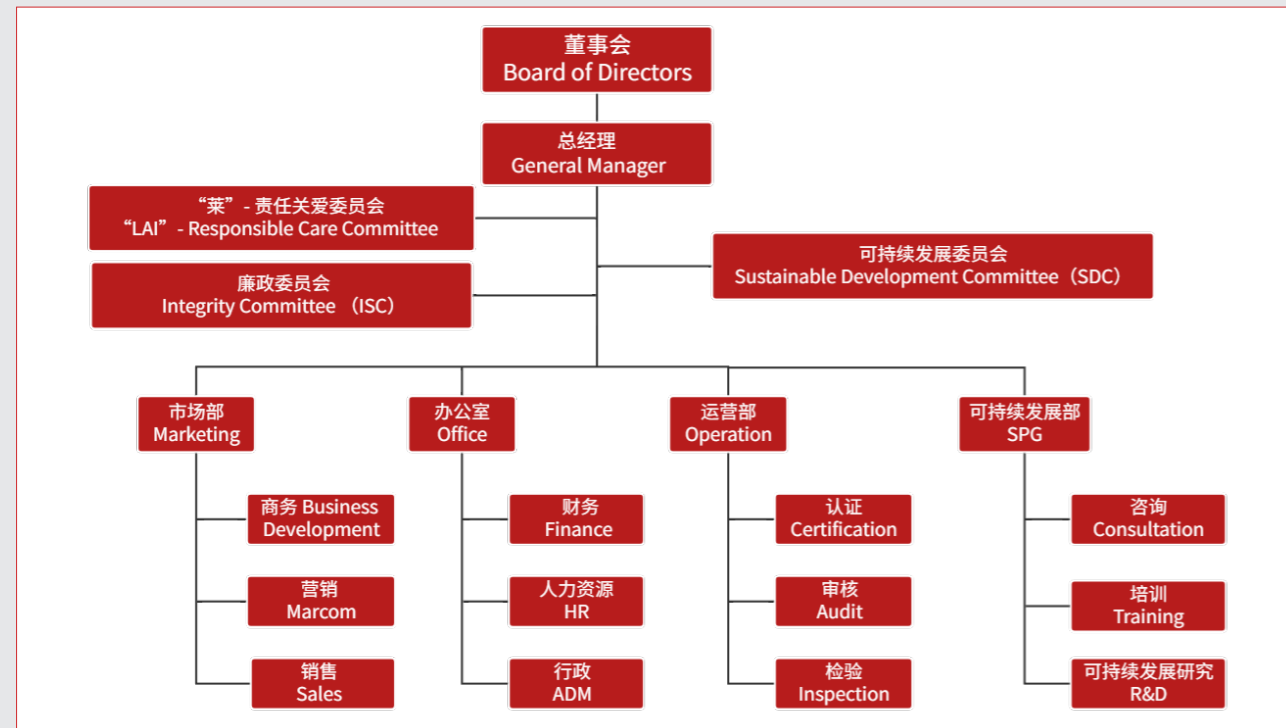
董事会
Board of Directors

总经理
General Manager

“莱”- 责任关爱委员会
“LAI”- Responsible Care Committee

可持续发展委员会
Sustainable Development Committee（SDC）

廉政委员会
Integrity Committee （ISC）

市场部
Marketing

商务 Business Development

营销
Marcom

销售
Sales

办公室
Office

财务
Finance

人力资源
HR

行政
ADM

运营部
Operation

认证
Certification

审核
Audit

检验
Inspection

可持续发展部
SPG

咨询
Consultation

培训
Training

可持续发展研究
R&D